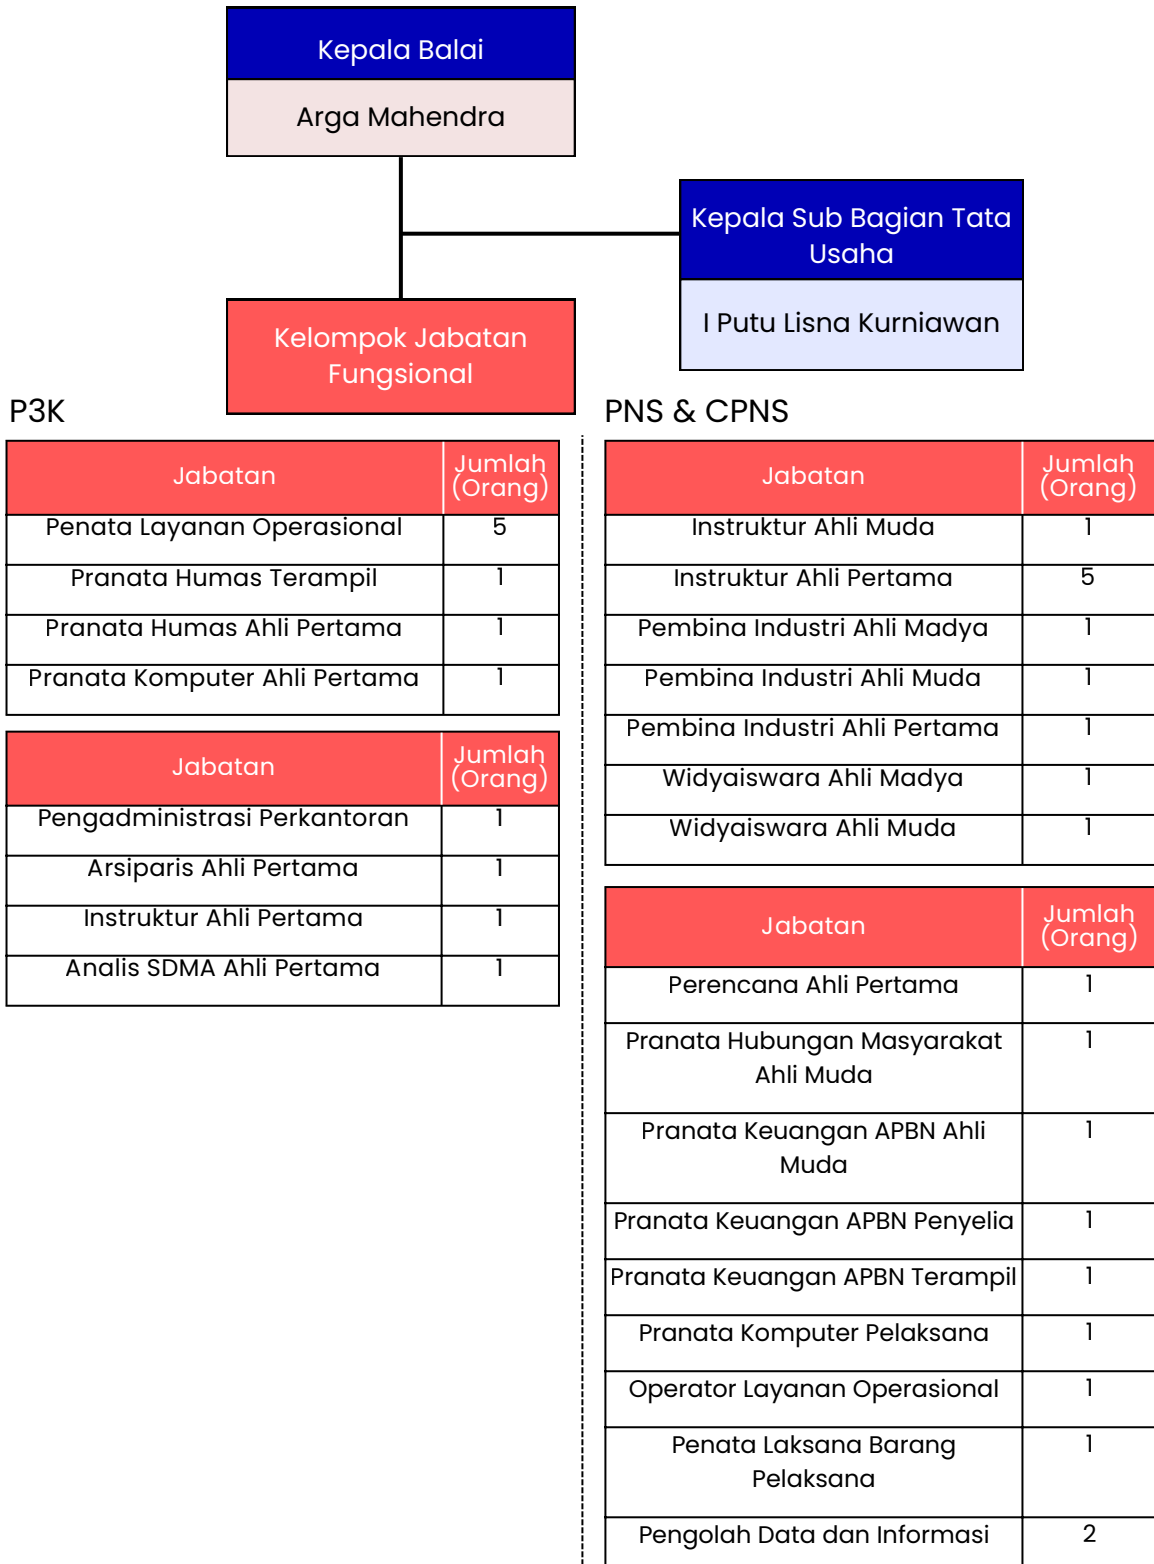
Kepala Balai

Arga Mahendra

Kepala Sub Bagian Tata Usaha

I Putu Lisna Kurniawan

Kelompok Jabatan Fungsional

P3K

| Jabatan | Jumlah (Orang) |
|---|---|
| Penata Layanan Operasional | 5 |
| Pranata Humas Terampil | 1 |
| Pranata Humas Ahli Pertama | 1 |
| Pranata Komputer Ahli Pertama | 1 |

| Jabatan | Jumlah (Orang) |
|---|---|
| Pengadministrasi Perkantoran | 1 |
| Arsiparis Ahli Pertama | 1 |
| Instruktur Ahli Pertama | 1 |
| Analis SDMA Ahli Pertama | 1 |

PNS & CPNS

| Jabatan | Jumlah (Orang) |
|---|---|
| Instruktur Ahli Muda | 1 |
| Instruktur Ahli Pertama | 5 |
| Pembina Industri Ahli Madya | 1 |
| Pembina Industri Ahli Muda | 1 |
| Pembina Industri Ahli Pertama | 1 |
| Widyaiswara Ahli Madya | 1 |
| Widyaiswara Ahli Muda | 1 |

| Jabatan | Jumlah (Orang) |
|---|---|
| Perencana Ahli Pertama | 1 |
| Pranata Hubungan Masyarakat Ahli Muda | 1 |
| Pranata Keuangan APBN Ahli Muda | 1 |
| Pranata Keuangan APBN Penyelia | 1 |
| Pranata Keuangan APBN Terampil | 1 |
| Pranata Komputer Pelaksana | 1 |
| Operator Layanan Operasional | 1 |
| Penata Laksana Barang Pelaksana | 1 |
| Pengolah Data dan Informasi | 2 |